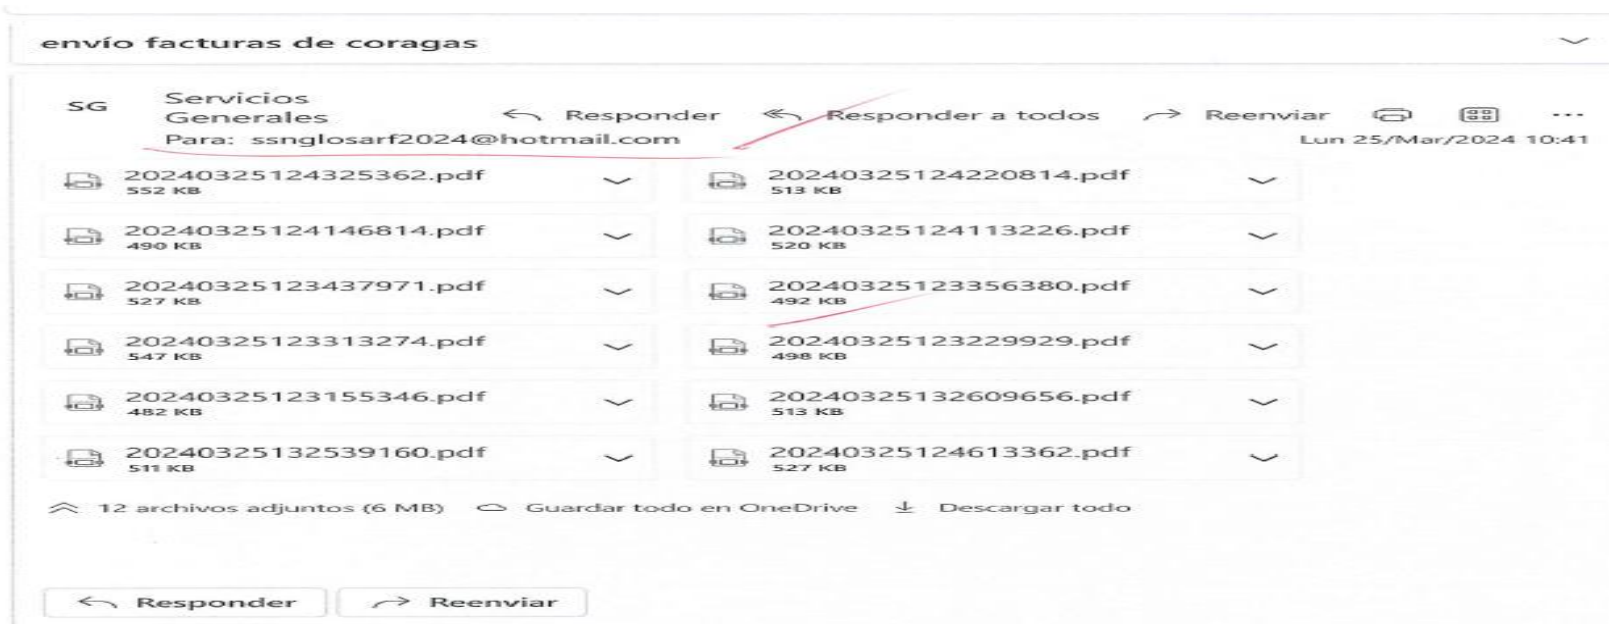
envío facturas de coragas

SG Servicios Generales

Responder Responder a todos Reenviar ...

Para: ssnglosarf2024@hotmail.com

Lun 25/Mar/2024 10:41

20240325124325362.pdf
552 KB

20240325124220814.pdf
513 KB

20240325124146814.pdf
490 KB

20240325124113226.pdf
520 KB

20240325123437971.pdf
527 KB

20240325123356380.pdf
492 KB

20240325123313274.pdf
547 KB

20240325123229929.pdf
498 KB

20240325123155346.pdf
482 KB

20240325132609656.pdf
513 KB

20240325132539160.pdf
511 KB

20240325124613362.pdf
527 KB

12 archivos adjuntos (6 MB) Guardar todo en OneDrive Descargar todo

Responder Reenviar